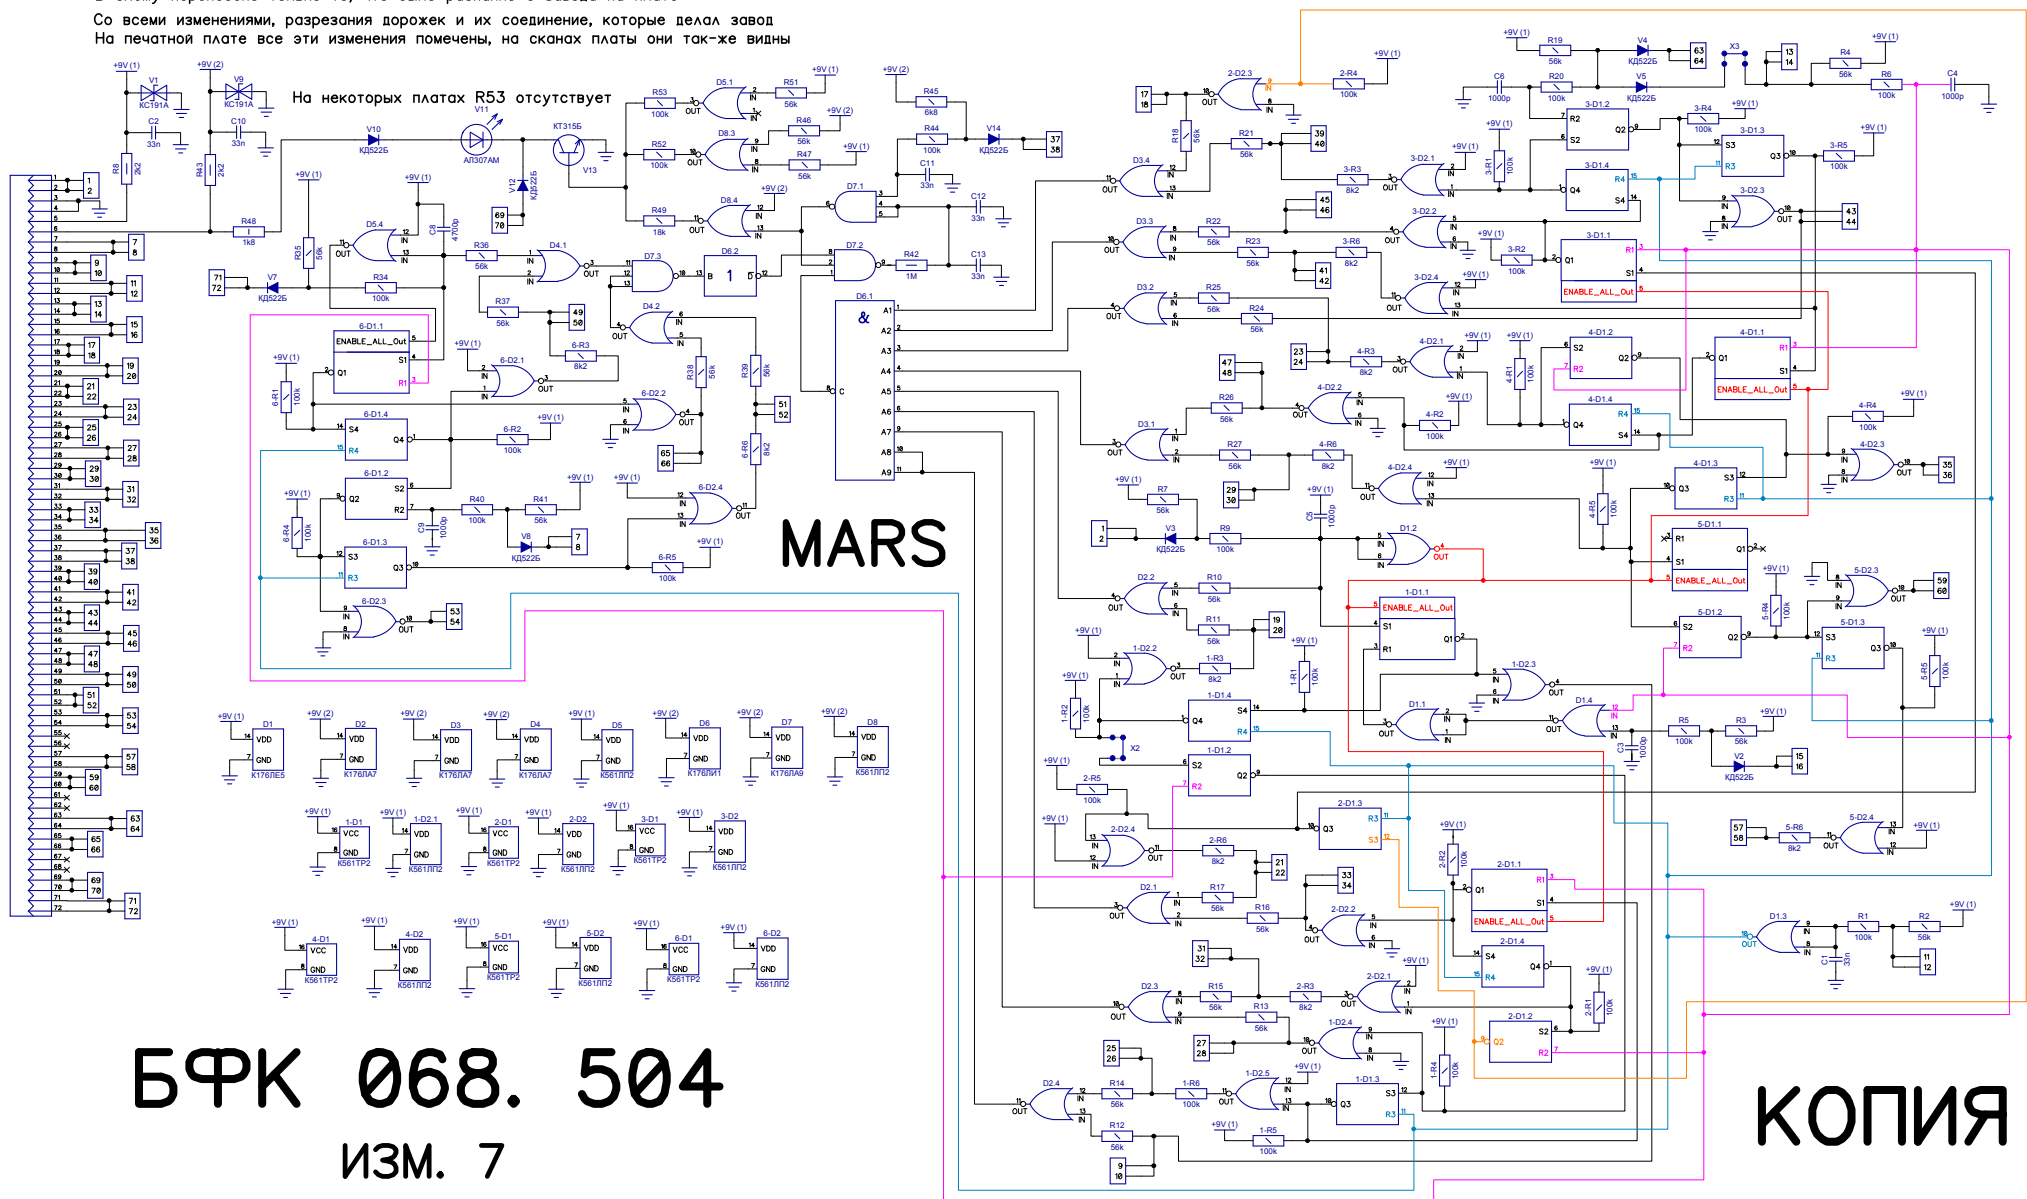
Со всеми изменениями, разрезания дорожек и их соединение, которые делал завод
На печатной плате все эти изменения помечены, на сканах платы они так-же видны

На некоторых платах R53 отсутствует

MARS

БФК 068. 504
ИЗМ. 7

КОПИЯ

VD1 КС191А
V9 КС191А
V10 КД522Б
V11 АЛ307АМ
V12 КД522Б
V13 КТ315Б
V14 КД522Б
V7 КД522Б
V8 КД522Б
V3 КД522Б
V4 КД522Б
V5 КД522Б
V2 КД522Б

D1 К176ЛЕ5
D2 К176ЛА7
D3 К176ЛА7
D4 К176ЛА7
D5 К561ЛП2
D6 К176ЛИ1
D7 К176ЛА9
D8 К561ЛП2
1-D1 К561ТР2
1-D2 К561ЛП2
2-D1 К561ТР2
2-D2 К561ЛП2
3-D1 К561ТР2
3-D2 К561ЛП2
4-D1 К561ТР2
4-D2 К561ЛП2
5-D1 К561ТР2
5-D2 К561ЛП2
6-D1 К561ТР2
6-D2 К561ЛП2

ENABLE_ALL_Out